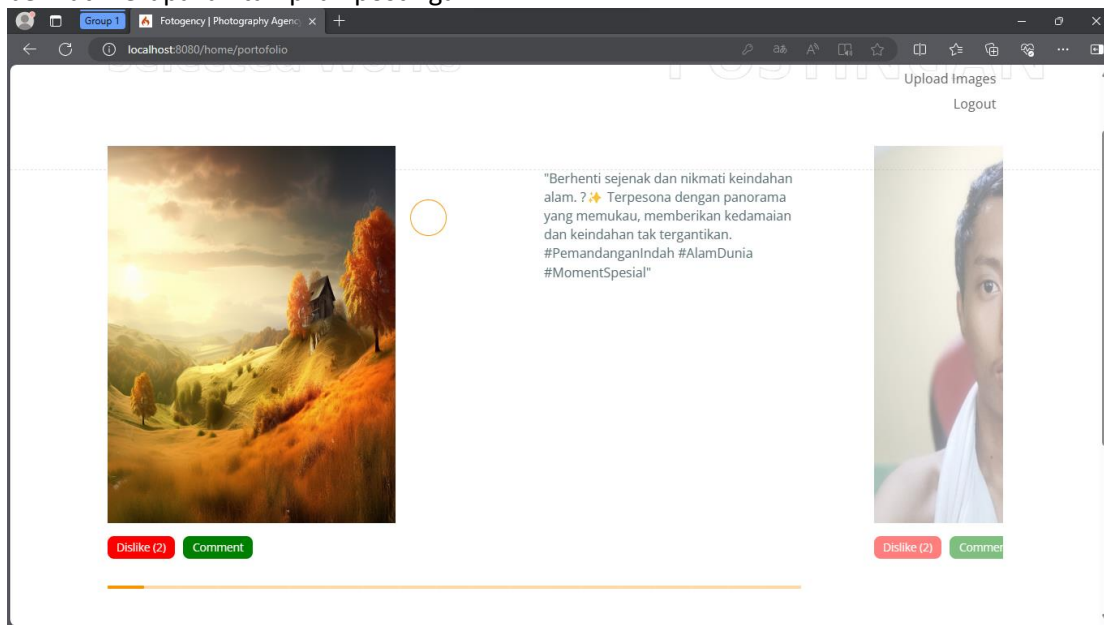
Group 1

Fotogency | Photography Agenc

localhost:8080/home/portofolio

Upload Images

Logout

"Berhenti sejenak dan nikmati keindahan alam. ?✨ Terpesona dengan panorama yang memukau, memberikan kedamaian dan keindahan tak tergantikan. #PemandanganIndah #AlamDunia #MomentSpesial"

Dislike (2) Comment

Dislike (2) Commer